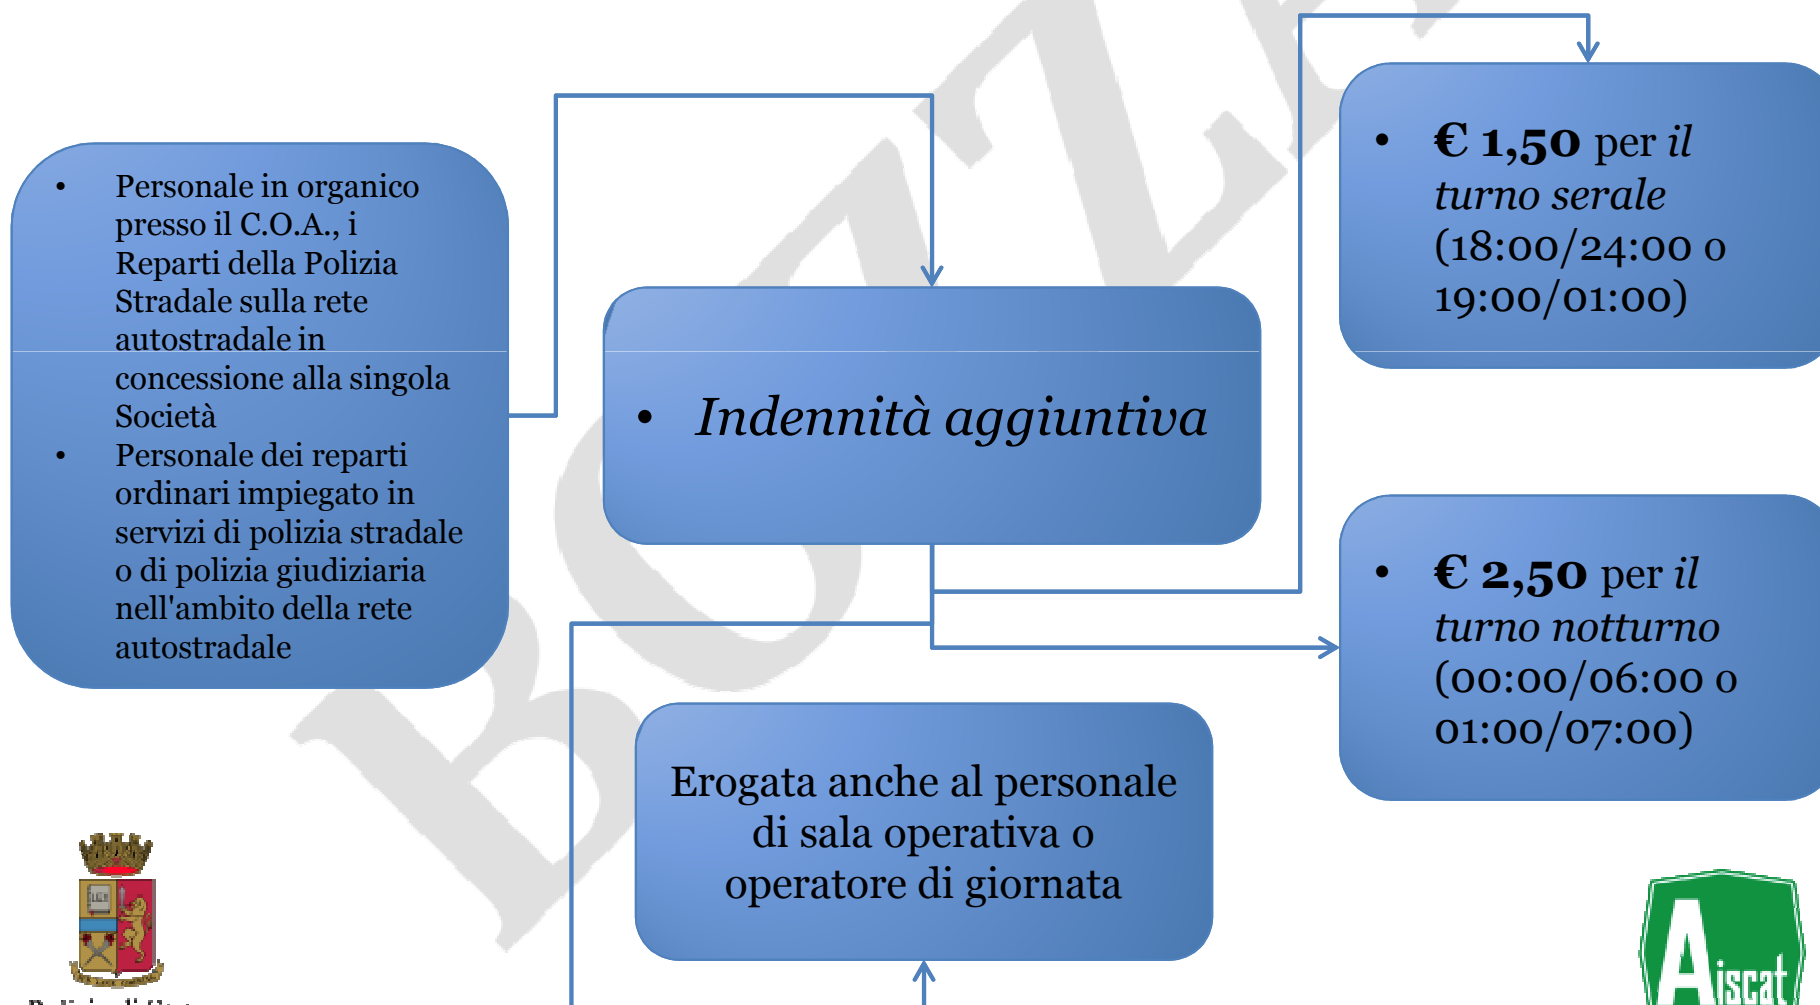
• Personale in organico presso il C.O.A., i Reparti della Polizia Stradale sulla rete autostradale in concessione alla singola Società

• Personale dei reparti ordinari impiegato in servizi di polizia stradale o di polizia giudiziaria nell'ambito della rete autostradale

• *Indennità aggiuntiva*

• **€ 1,50** per *il turno serale* (18:00/24:00 o 19:00/01:00)

• **€ 2,50** per *il turno notturno* (00:00/06:00 o 01:00/07:00)

Erogata anche al personale di sala operativa o operatore di giornata

BOZZA

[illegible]

Aiscat